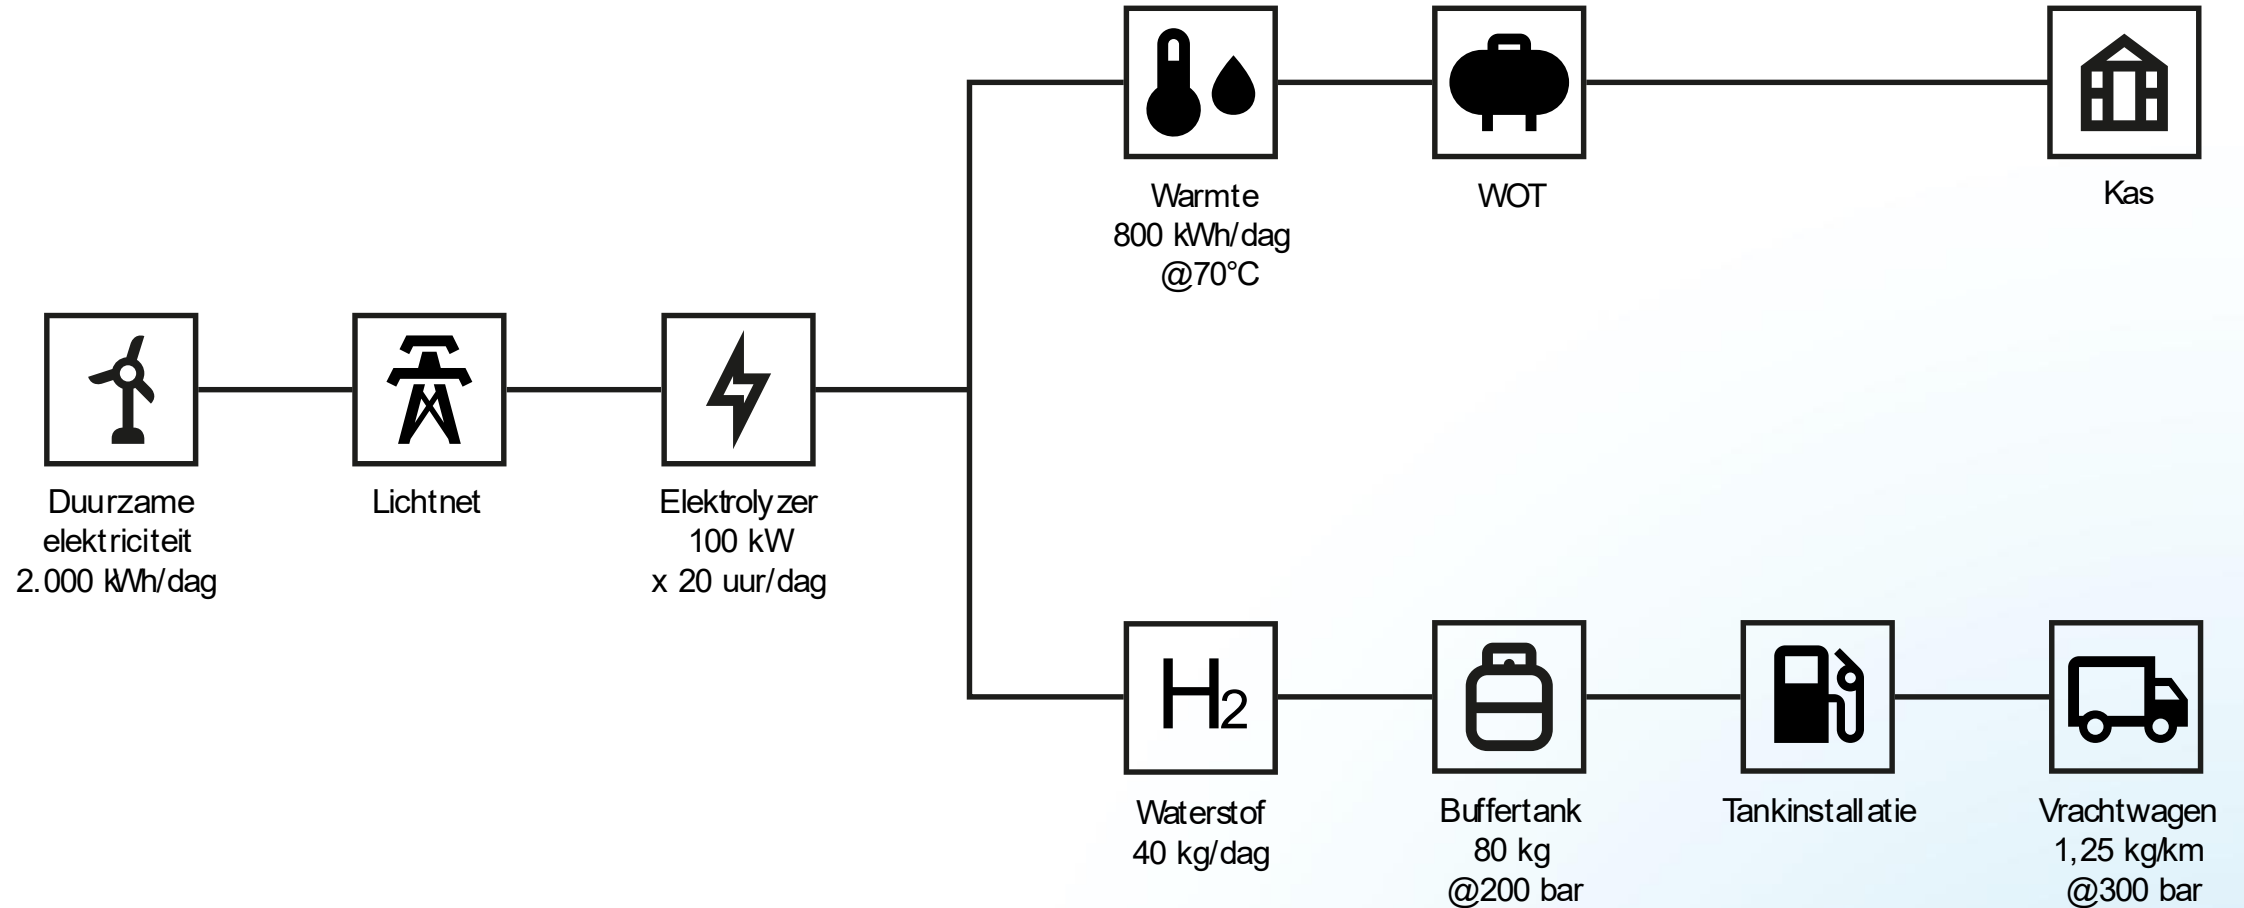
Warmte
800 kWh/dag
@70°C

WOT

Kas

Duurzame
elektriciteit
2.000 kWh/dag

Lichtnet

Elektrolyzer
100 kW
x 20 uur/dag

$H_2$

Waterstof
40 kg/dag

Buffertank
80 kg
@200 bar

Tankinstallatie

Vrachtwagen
1,25 kg/km
@300 bar